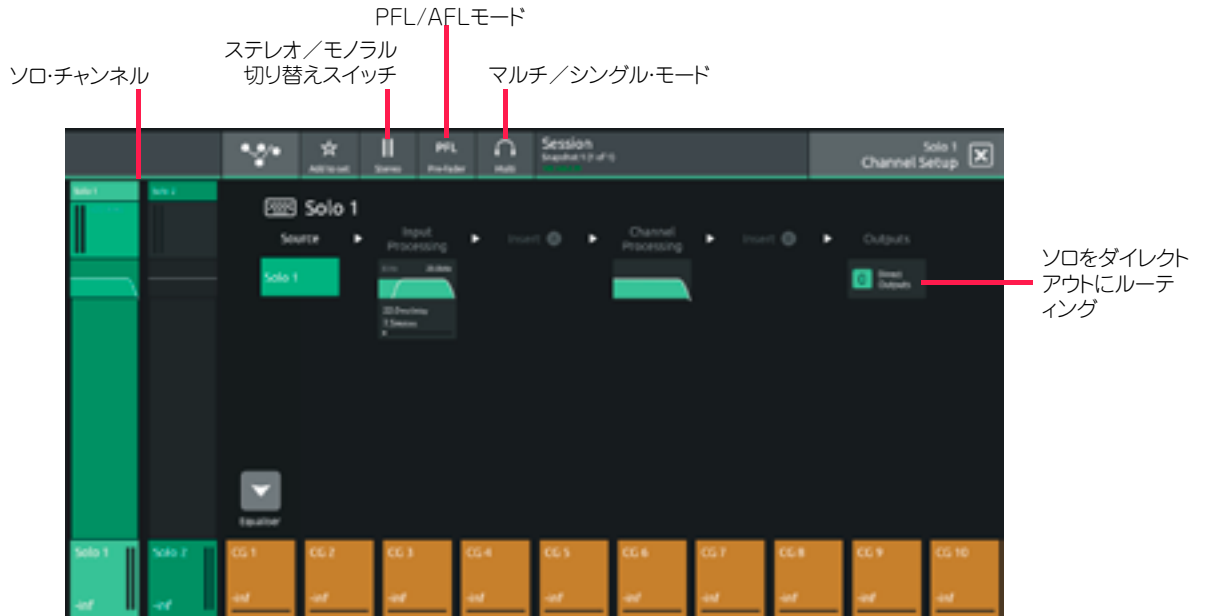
PFL/AFLモード

ステレオ/モノラル
切り替えスイッチ

ソロ·チャンネル

マルチ/シングル·モード

Add to set

Stereo

PFL
Pre-fader

Multi

Session
Snapshot 1 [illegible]

Solo 1
Channel Setup

Solo 1

Solo 2

Solo 1

Source

Input Processing

Insert

Channel Processing

Insert

Outputs

Solo 1

Direct Outputs

ソロをダイレクトアウトにルーティング

Equaliser

Solo 1
-inf

Solo 2
-inf

CG 1
-inf

CG 2
-inf

CG 3
-inf

CG 4
-inf

CG 5
-inf

CG 6
-inf

CG 7
-inf

CG 8
-inf

CG 9
-inf

CG 10
-inf